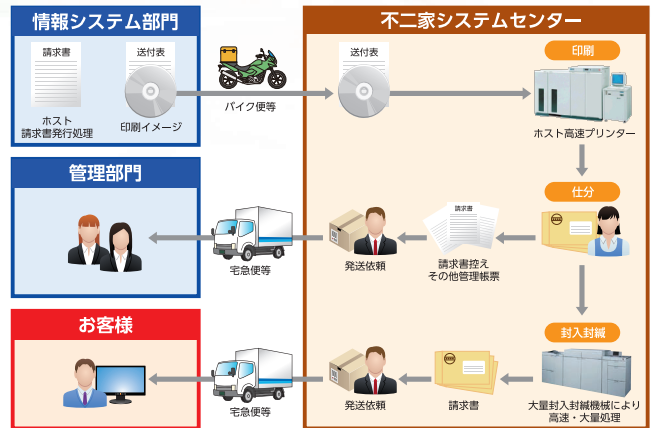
情報システム部門

請求書

ホスト
請求書発行処理

送付表

印刷イメージ

バイク便等

不二家システムセンター

送付表

印刷

ホスト高速プリンター

仕分

管理部門

宅急便等

発送依頼

請求書

請求書控え
その他管理帳票

封入封緘

お客様

宅急便等

発送依頼

請求書

大量封入封緘機械により
高速・大量処理